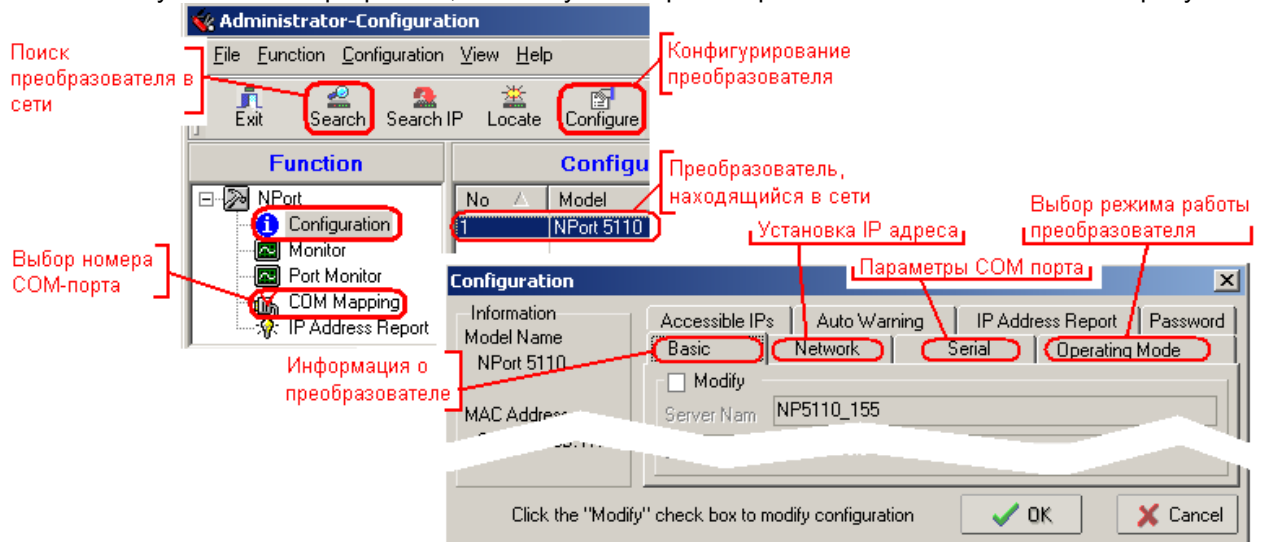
Administrator-Configuration

File Function Configuration View Help

Exit Search Search IP Locate Configure

Поиск преобразователя в сети

Конфигурирование преобразователя

Function

Configu

NPort

Configuration

Monitor

Port Monitor

COM Mapping

IP Address Report

No Model

1 NPort 5110

Преобразователь, находящийся в сети

Выбор номера COM-порта

Установка IP адреса

Выбор режима работы преобразователя

Параметры COM порта

Configuration

Information

Model Name

NPort 5110

Информация о преобразователе

MAC Address

Accessible IPs Auto Warning IP Address Report Password

Basic Network Serial Operating Mode

Modify

Server Nam NP5110_155

Click the "Modify" check box to modify configuration

OK

Cancel